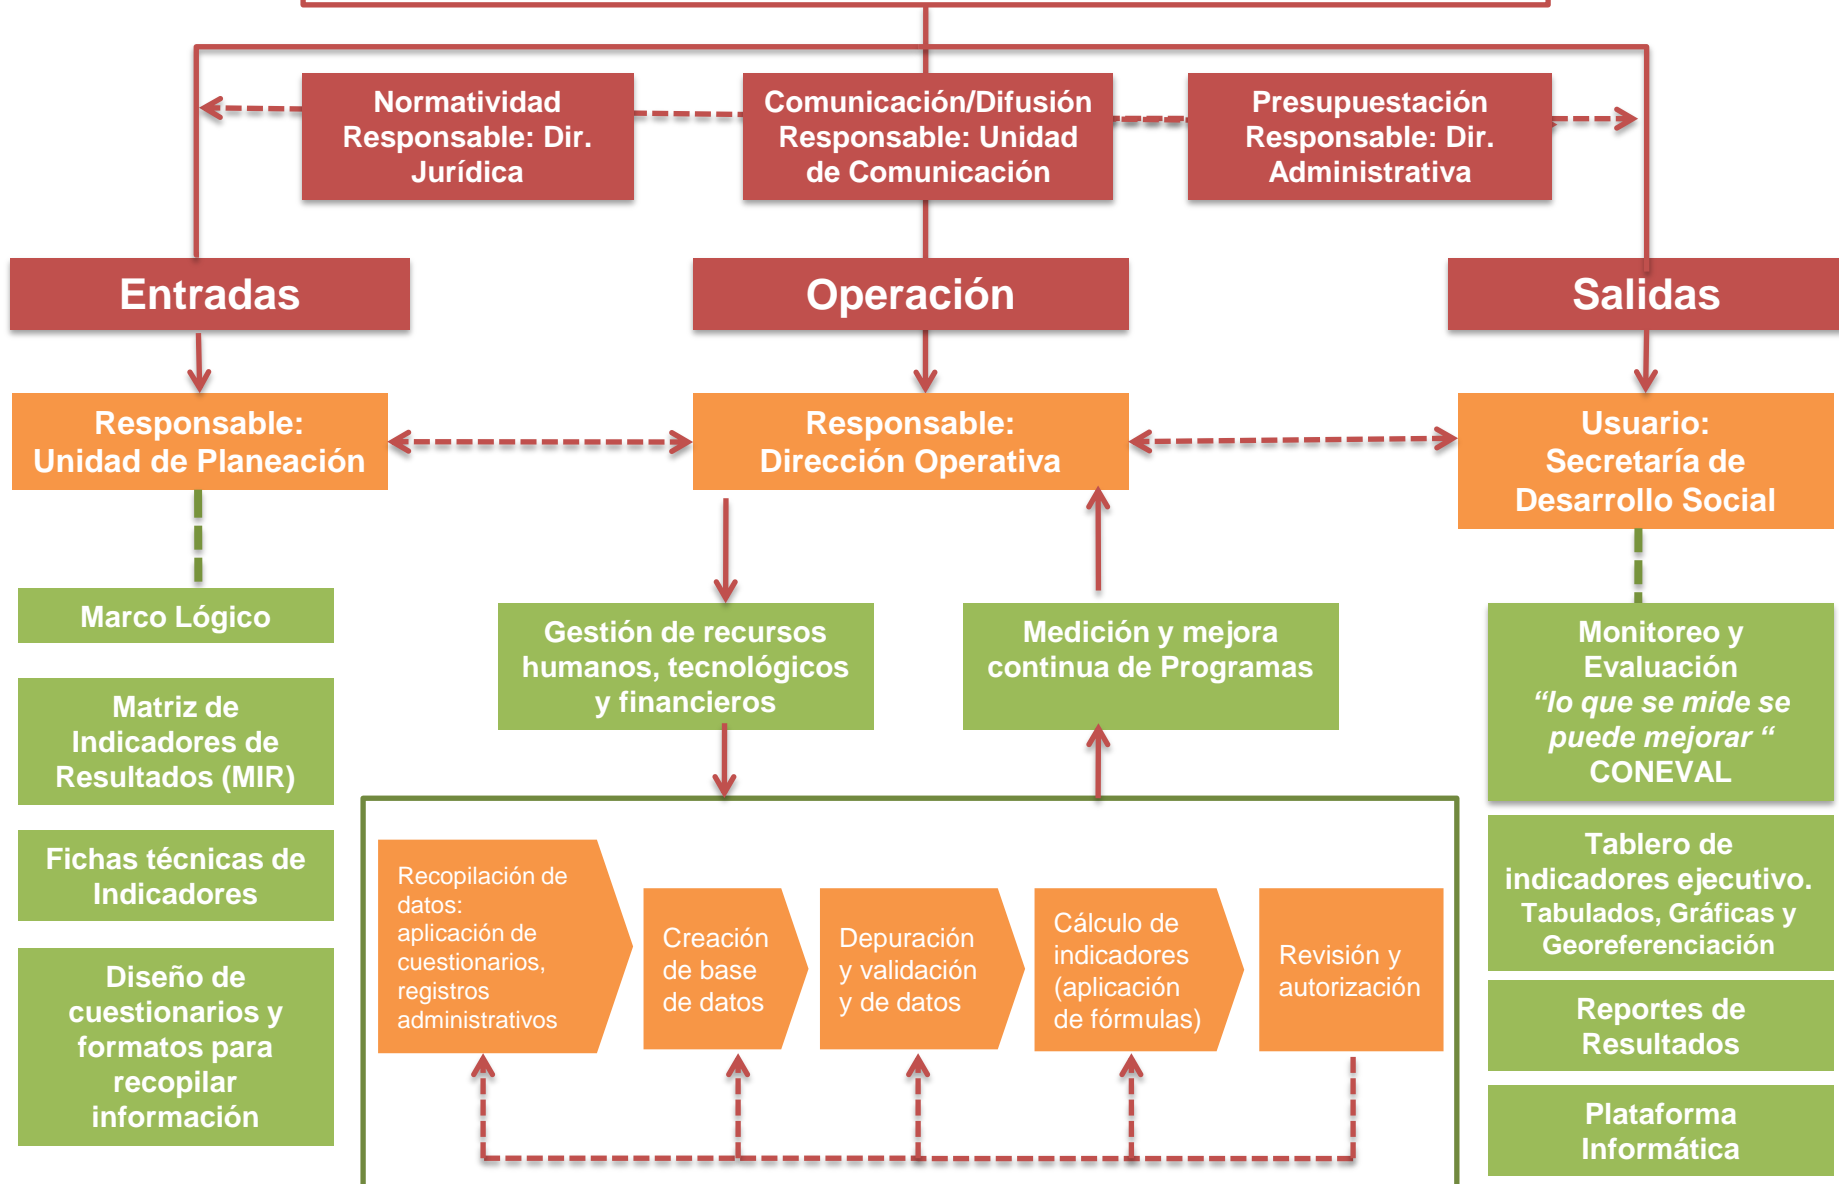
Normatividad Responsable: Dir. Jurídica

Comunicación/Difusión Responsable: Unidad de Comunicación

Presupuestación Responsable: Dir. Administrativa

Entradas

Operación

Salidas

Responsable: Unidad de Planeación

Responsable: Dirección Operativa

Usuario: Secretaría de Desarrollo Social

Marco Lógico

Matriz de Indicadores de Resultados (MIR)

Fichas técnicas de Indicadores

Diseño de cuestionarios y formatos para recopilar información

Gestión de recursos humanos, tecnológicos y financieros

Medición y mejora continua de Programas

Monitoreo y Evaluación *“lo que se mide se puede mejorar “* CONEVAL

Tablero de indicadores ejecutivo. Tabulados, Gráficas y Georeferenciación

Reportes de Resultados

Plataforma Informática

Recopilación de datos: aplicación de cuestionarios, registros administrativos

Creación de base de datos

Depuración y validación y de datos

Cálculo de indicadores (aplicación de fórmulas)

Revisión y autorización